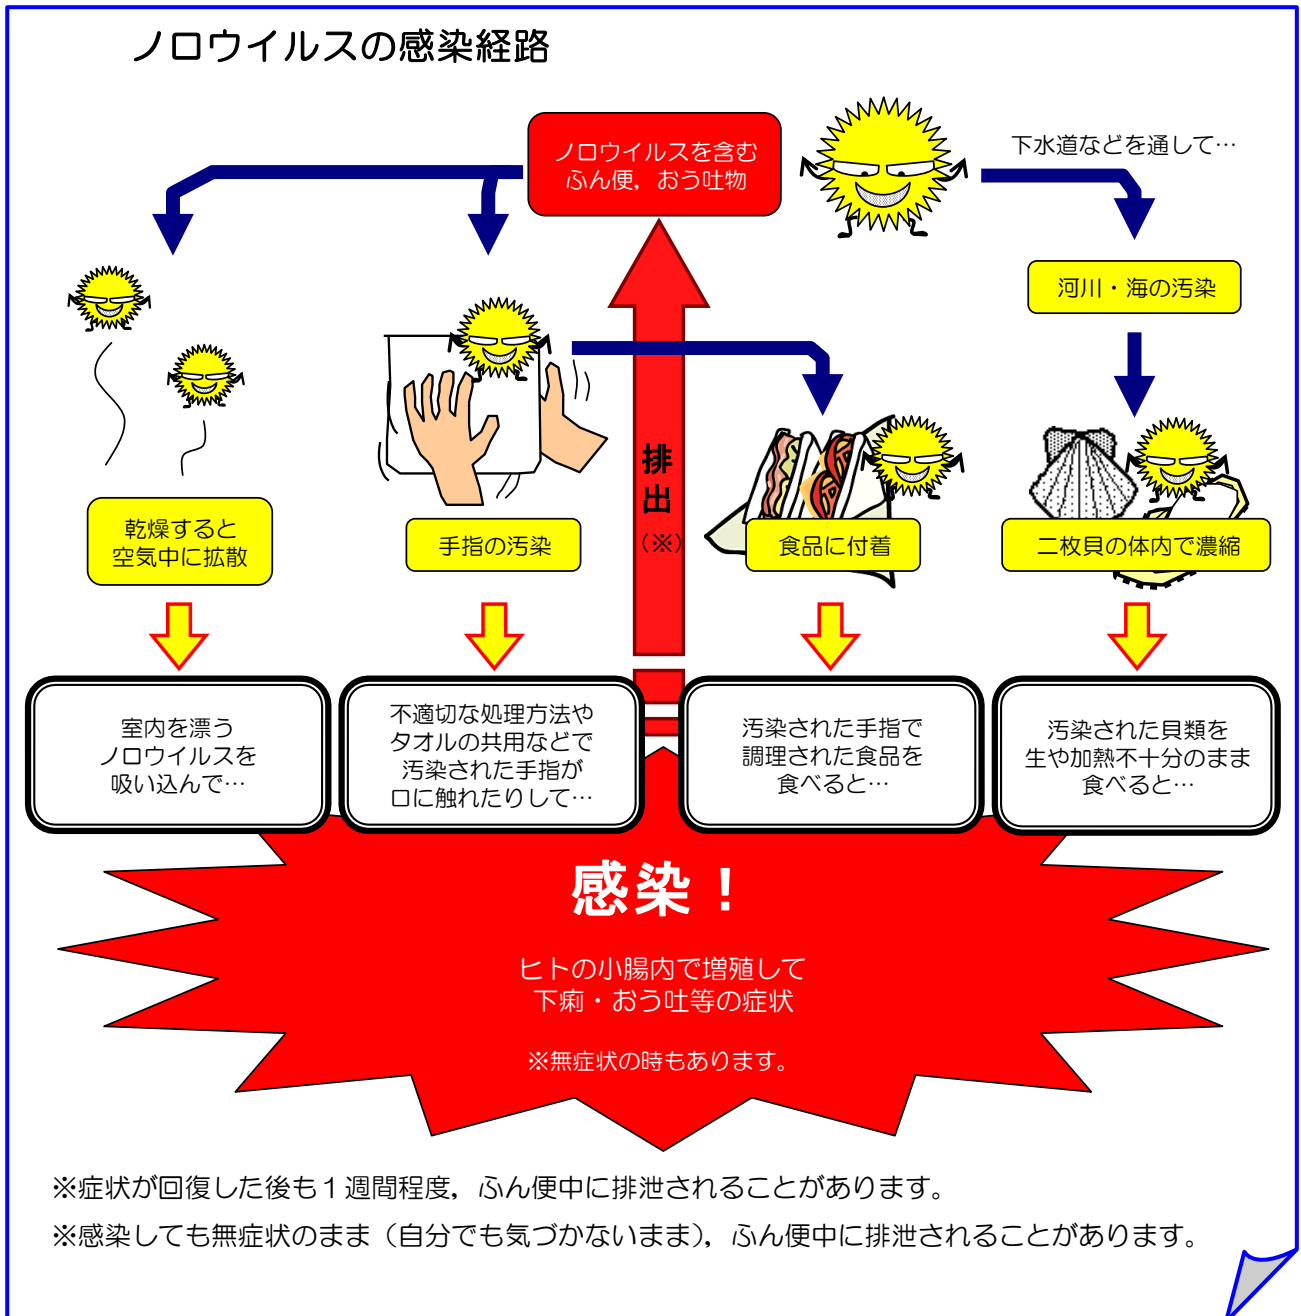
ノロウイルスの感染経路

ノロウイルスを含む
ふん便，おう吐物

下水道などを通して…

河川・海の汚染

排
出
（※）

乾燥すると
空気中に拡散

手指の汚染

食品に付着

二枚貝の体内で濃縮

室内を漂う
ノロウイルスを
吸い込んで…

不適切な処理方法や
タオルの共用などで
汚染された手指が
口に触れたりして…

汚染された手指で
調理された食品を
食べると…

汚染された貝類を
生や加熱不十分のまま
食べると…

感染！

ヒトの小腸内で増殖して
下痢・おう吐等の症状

※無症状の時もあります。

※症状が回復した後も１週間程度，ふん便中に排泄されることがあります。
※感染しても無症状のまま（自分でも気づかないまま），ふん便中に排泄されることがあります。